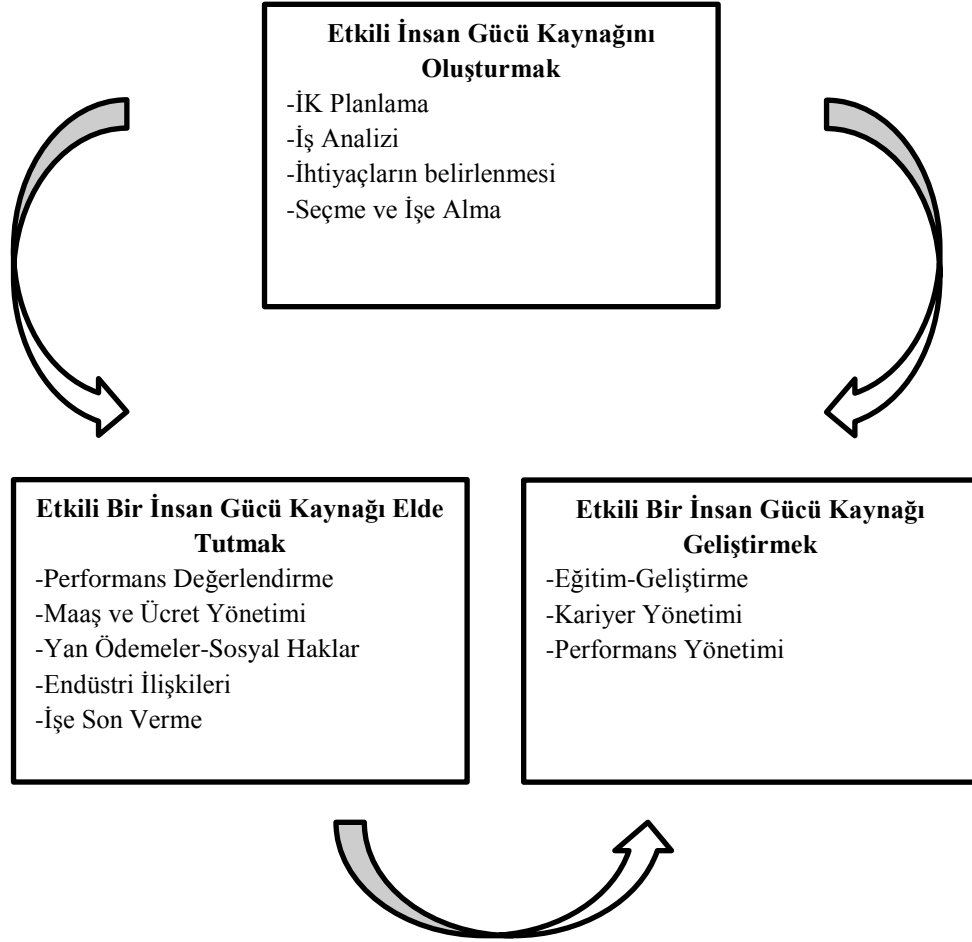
Etkili İnsan Gücü Kaynağını Oluşturmak
-İK Planlama
-İş Analizi
-İhtiyaçların belirlenmesi
-Seçme ve İşe Alma

Etkili Bir İnsan Gücü Kaynağı Elde Tutmak
-Performans Değerlendirme
-Maaş ve Ücret Yönetimi
-Yan Ödemeler-Sosyal Haklar
-Endüstri İlişkileri
-İşe Son Verme

Etkili Bir İnsan Gücü Kaynağı Geliştirmek
-Eğitim-Geliştirme
-Kariyer Yönetimi
-Performans Yönetimi